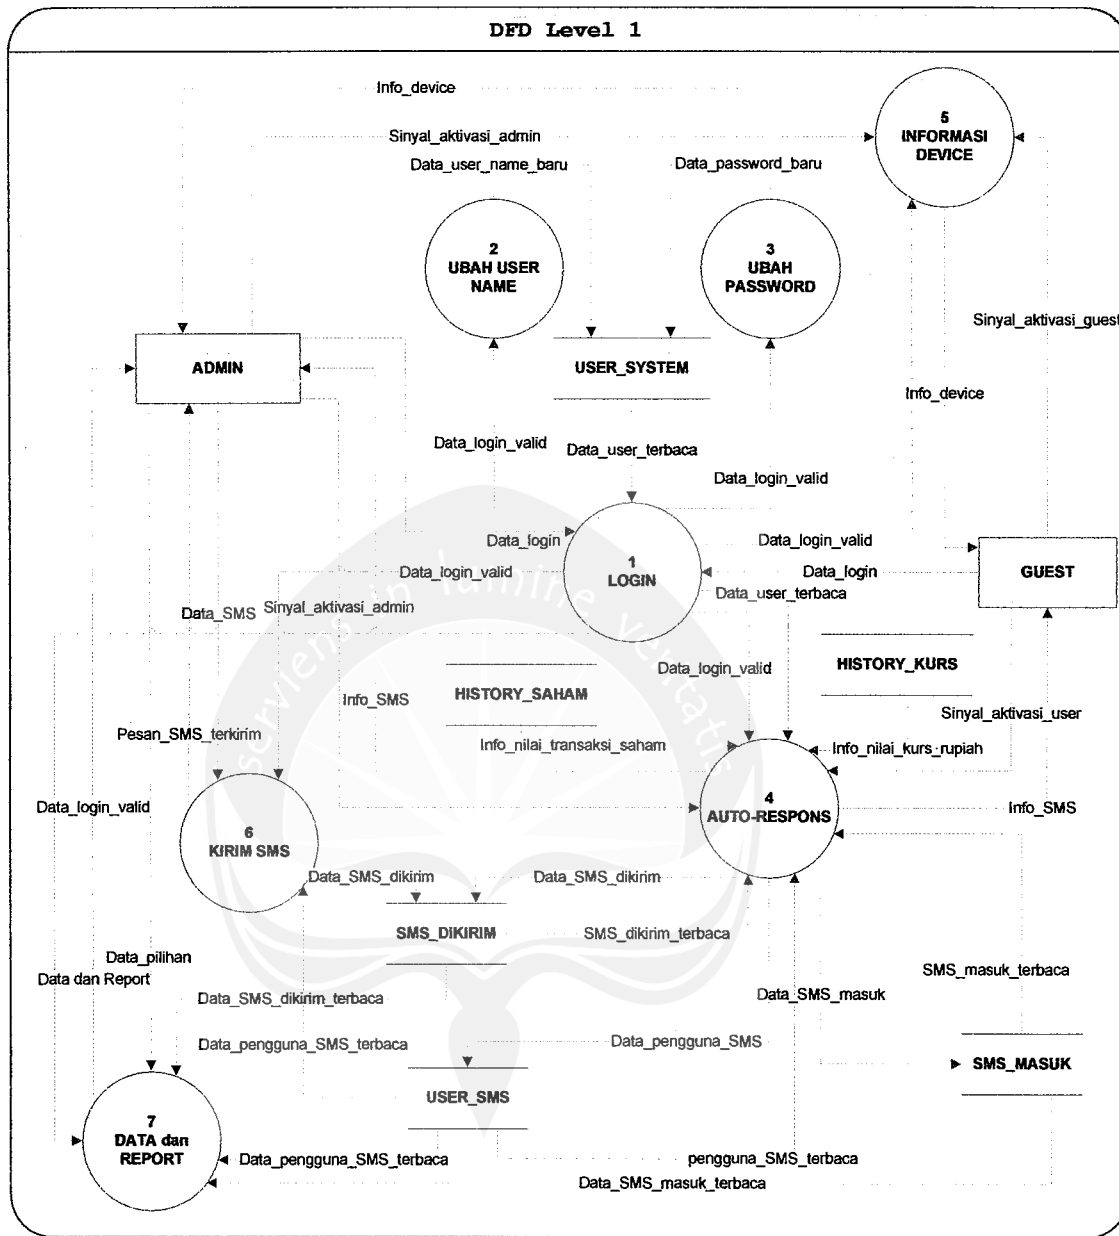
DFD Level 1

Info_device

Sinyal_aktivasi_admin

Data_user_name_baru

Data_password_baru

5
INFORMASI
DEVICE

2
UBAH USER
NAME

3
UBAH
PASSWORD

Sinyal_aktivasi_guest

ADMIN

USER_SYSTEM

Info_device

Data_login_valid

Data_user_terbaca

Data_login_valid

Data_login

Data_login_valid

1
LOGIN

Data_login_valid

Data_login

GUEST

Data_SMS

Sinyal_aktivasi_admin

Data_user_terbaca

HISTORY_KURS

Data_login_valid

Info_SMS

HISTORY_SAHAM

Sinyal_aktivasi_user

Pesan_SMS_terkirim

Info_nilai_transaksi_saham

Info_nilai_kurs_rupiah

Data_login_valid

6
KIRIM SMS

4
AUTO-RESPONS

Info_SMS

Data_SMS_dikirim

Data_SMS_dikirim

SMS_DIKIRIM

SMS_dikirim_terbaca

Data_pilihan

Data dan Report

SMS_masuk_terbaca

Data_SMS_dikirim_terbaca

Data_SMS_masuk

Data_pengguna_SMS_terbaca

Data_pengguna_SMS

SMS_MASUK

USER_SMS

7
DATA dan
REPORT

Data_pengguna_SMS_terbaca

pengguna_SMS_terbaca

Data_SMS_masuk_terbaca